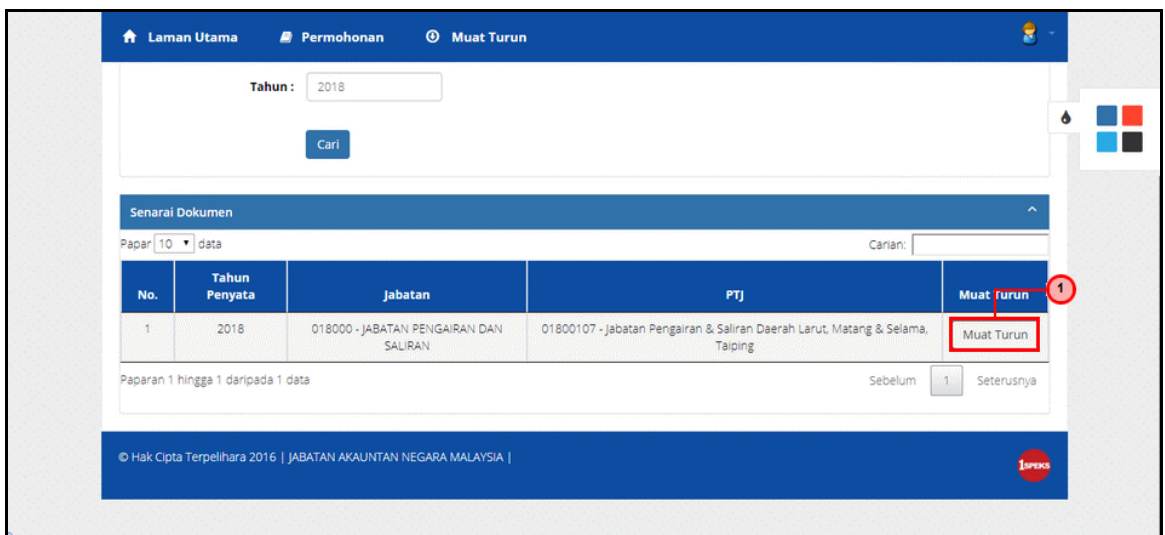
Laman Utama Permohonan Muat Turun

Tahun : 2018

Cari

Senarai Dokumen

Papar 10 data

Carian:

| No. | Tahun Penyata | Jabatan | PTJ | Muat Turun |
|---|---|---|---|---|
| 1 | 2018 | 018000 - JABATAN PENGAIRAN DAN SALIRAN | 01800107 - Jabatan Pengairan & Saliran Daerah Larut, Matang & Selama, Taiping | Muat Turun |

1

Paparan 1 hingga 1 daripada 1 data

Sebelum 1 Seterusnya

© Hak Cipta Terpelihara 2016 | JABATAN AKAUNTAN NEGARA MALAYSIA |

1SPEKS